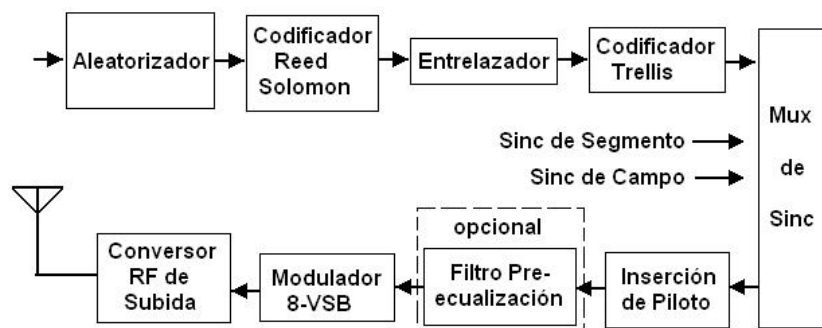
Aleatorizador

Codificador Reed Solomon

Entrelazador

Codificador Trellis

Mux de Sinc

Sinc de Segmento

Sinc de Campo

opcional

Conversor RF de Subida

Modulador 8-VSB

Filtro Pre-ecualización

Inserción de Piloto